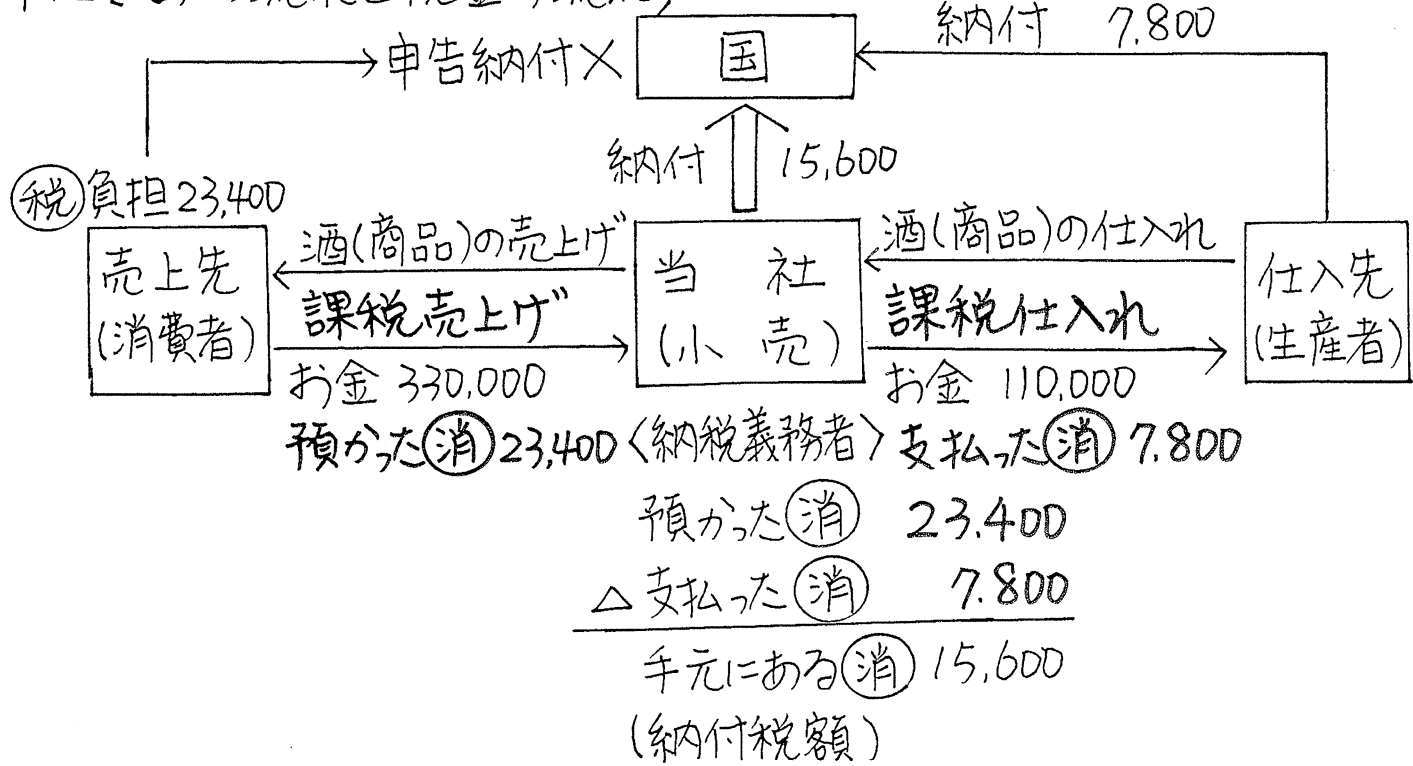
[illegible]

納付 7,800

申告納付× 国

納付 15,600

㊙負担23,400

売上先(消費者)

酒(商品)の売上げ

課税売上げ

お金 330,000

当 社(小 売)

酒(商品)の仕入れ

課税仕入れ

お金 110,000

仕入先(生産者)

預かった㊝23,400〈納税義務者〉支払った㊝7,800

預かった㊝ 23,400
△支払った㊝ 7,800
手元にある㊝ 15,600
(納付税額)